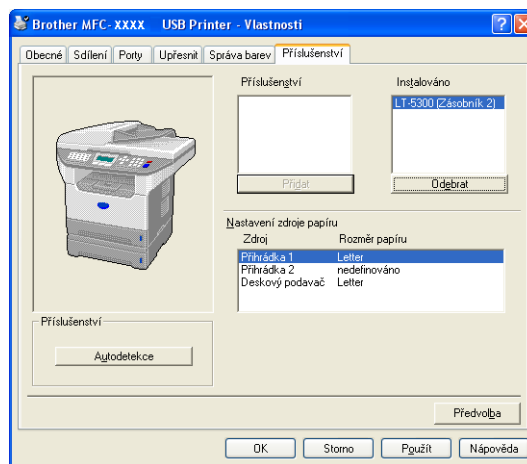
Brother MFC-XXXX USB Printer - Vlastnosti

Obecné | Sdílení | Porty | Upřesnit | Správa barev | Příslušenství

Příslušenství

Instalováno

LT-5300 (Zásobník 2)

Přidat

Odebrat

Nastavení zdroje papíru

| Zdroj | Rozměr papíru |
|---|---|
| Přihrádka 1 | Letter |
| Přihrádka 2 | nedefinováno |
| Deskový podavač | Letter |

Příslušenství

Autodetekce

Předvolba

OK | Storno | Použít | Nápověda